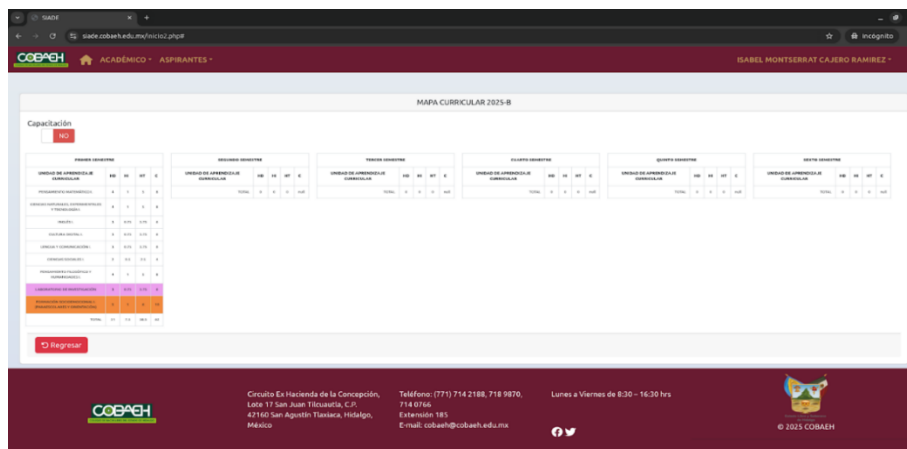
SIADE
siade.cobaeh.edu.mx/inicio2.php#
Incógnito

COBAEH ACADÉMICO ▾ ASPIRANTES ▾ ISABEL MONTSERRAT CAJERO RAMIREZ ▾

MAPA CURRICULAR 2025-B

Capacitación
NO

PRIMER SEMESTRE

| UNIDAD DE APRENDIZAJE CURRICULAR | HD | HI | HT | C |
|---|---|---|---|---|
| PENSAMIENTO MATEMÁTICO I | 4 | 1 | 5 | 6 |
| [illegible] | 4 | 1 | 5 | 6 |
| INGLÉS I | 3 | 0.75 | 3.75 | 4 |
| CULTURA DIGITAL I | 3 | 0.75 | 3.75 | 4 |
| LENGUA Y COMUNICACIÓN I | 3 | 0.75 | 3.75 | 4 |
| CIENCIAS SOCIALES I | 2 | 0.5 | 2.5 | 3 |
| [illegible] | 4 | 1 | 5 | 6 |
| LABORATORIO DE INVESTIGACIÓN | 3 | 0.75 | 3.75 | 4 |
| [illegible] | 5 | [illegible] | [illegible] | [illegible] |
| TOTAL | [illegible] | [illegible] | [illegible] | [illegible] |

SEGUNDO SEMESTRE

| UNIDAD DE APRENDIZAJE CURRICULAR | HD | HI | HT | C |
|---|---|---|---|---|
| TOTAL | 0 | 0 | 0 | null |

TERCER SEMESTRE

| UNIDAD DE APRENDIZAJE CURRICULAR | HD | HI | HT | C |
|---|---|---|---|---|
| TOTAL | 0 | 0 | 0 | null |

CUARTO SEMESTRE

| UNIDAD DE APRENDIZAJE CURRICULAR | HD | HI | HT | C |
|---|---|---|---|---|
| TOTAL | 0 | 0 | 0 | null |

QUINTO SEMESTRE

| UNIDAD DE APRENDIZAJE CURRICULAR | HD | HI | HT | C |
|---|---|---|---|---|
| TOTAL | 0 | 0 | 0 | null |

SEXTO SEMESTRE

| UNIDAD DE APRENDIZAJE CURRICULAR | HD | HI | HT | C |
|---|---|---|---|---|
| TOTAL | 0 | 0 | 0 | null |

Regresar

COBAEH

Circuito Ex Hacienda de la Concepción, Lote 17 San Juan Tilcuautla, C.P. 42160 San Agustín Tlaxiaca, Hidalgo, México

Teléfono: (771) 714 2188, 718 9870, 714 0766
Extensión 185
E-mail: cobaeh@cobaeh.edu.mx

Lunes a Viernes de 8:30 – 16:30 hrs

© 2025 COBAEH